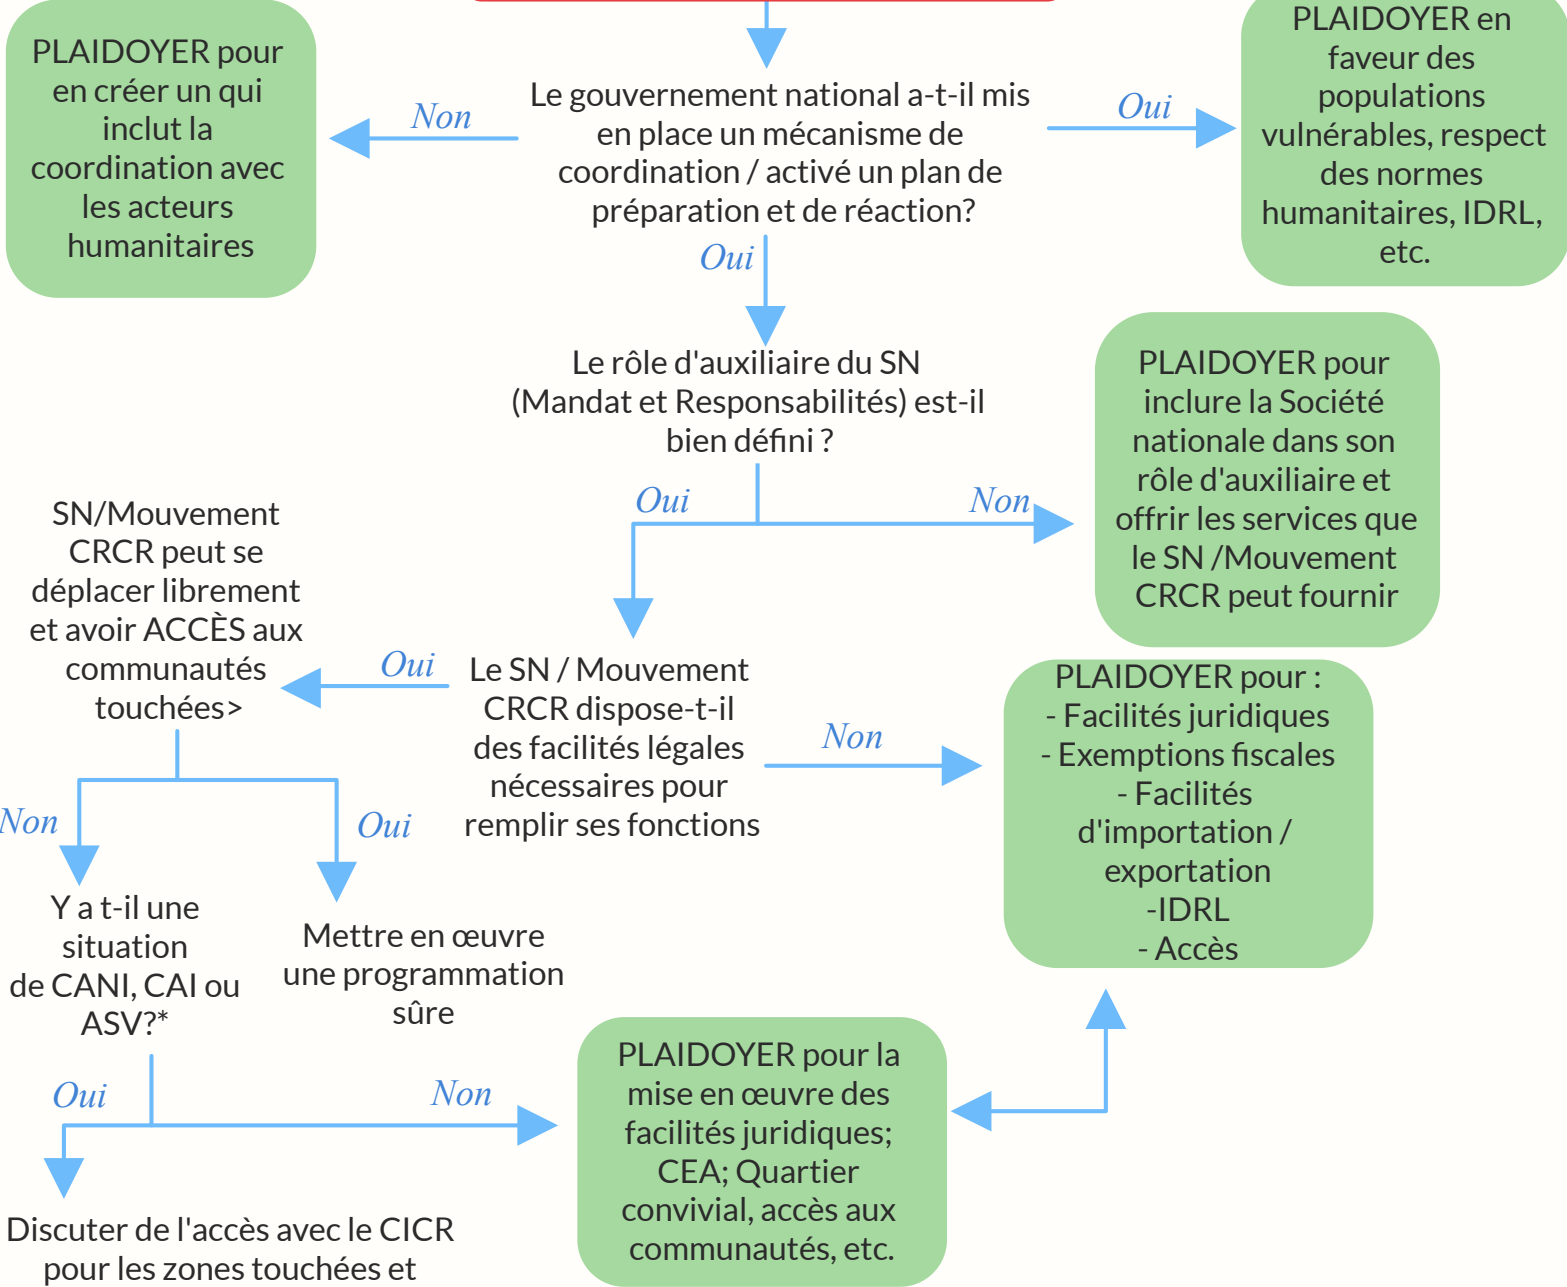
PLAIDOYER pour en créer un qui inclut la coordination avec les acteurs humanitaires

Non

Le gouvernement national a-t-il mis en place un mécanisme de coordination / activé un plan de préparation et de réaction?

Oui

PLAIDOYER en faveur des populations vulnérables, respect des normes humanitaires, IDRL, etc.

Oui

Le rôle d'auxiliaire du SN (Mandat et Responsabilités) est-il bien défini ?

Oui

Non

PLAIDOYER pour inclure la Société nationale dans son rôle d'auxiliaire et offrir les services que le SN /Mouvement CRCR peut fournir

SN/Mouvement CRCR peut se déplacer librement et avoir ACCÈS aux communautés touchées>

Oui

Le SN / Mouvement CRCR dispose-t-il des facilités légales nécessaires pour remplir ses fonctions

Non

PLAIDOYER pour :
- Facilités juridiques
- Exemptions fiscales
- Facilités d'importation / exportation
-IDRL
- Accès

Non

Oui

Y a t-il une situation de CANI, CAI ou ASV?*

Mettre en œuvre une programmation sûre

Oui

Non

PLAIDOYER pour la mise en œuvre des facilités juridiques; CEA; Quartier convivial, accès aux communautés, etc.

Discuter de l'accès avec le CICR pour les zones touchées et